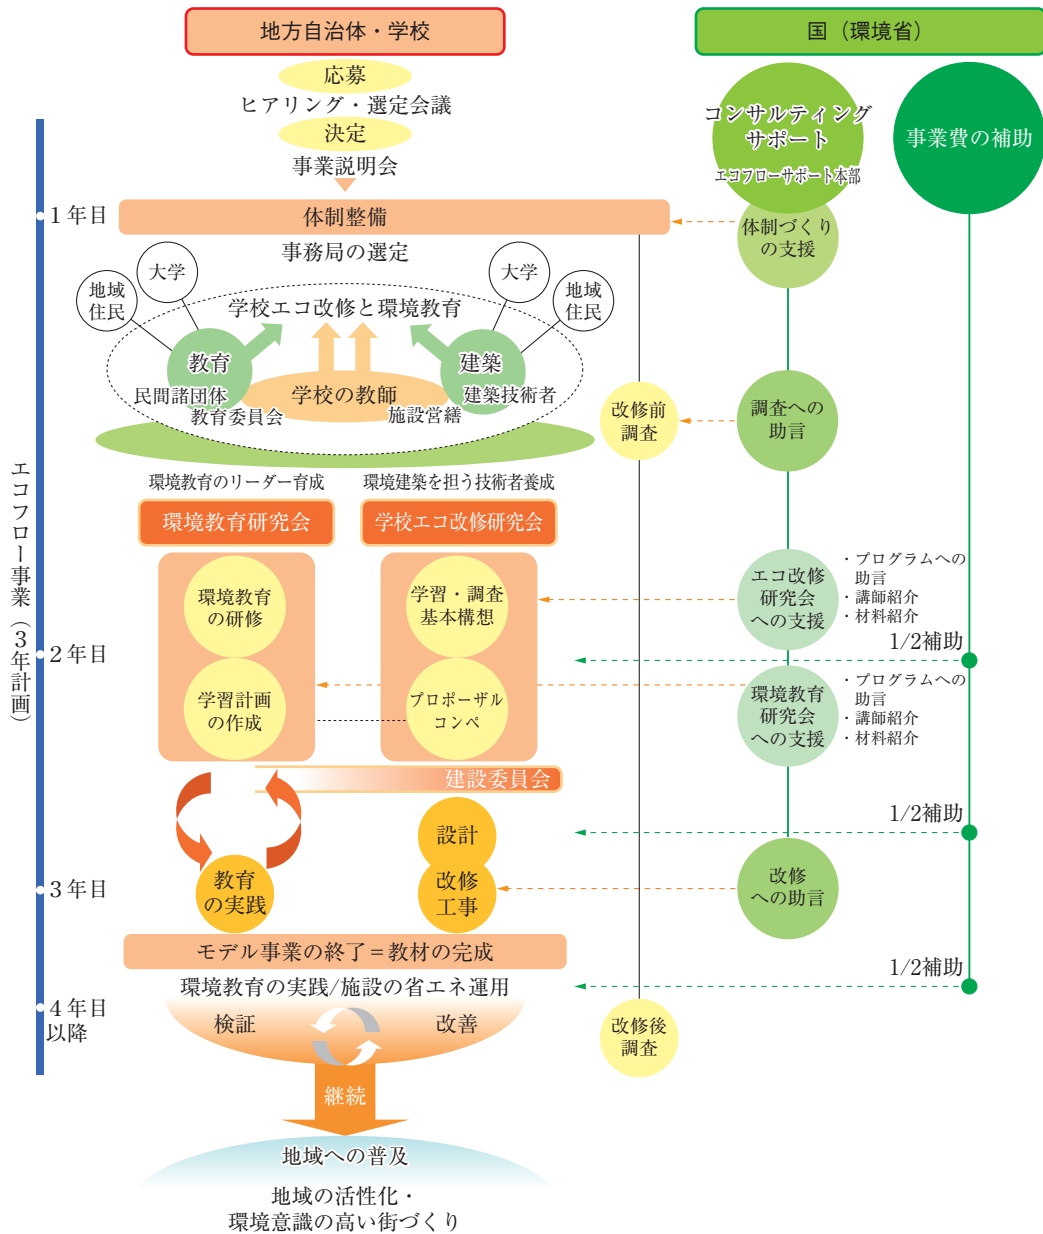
地方自治体・学校

国（環境省）

応募

ヒアリング・選定会議

決定

事業説明会

コンサルティングサポート

エコフローサポート本部

事業費の補助

1年目

体制整備

体制づくりの支援

事務局の選定

大学

大学

地域住民

地域住民

学校エコ改修と環境教育

教育

建築

学校の教師

民間諸団体

建築技術者

教育委員会

施設営繕

改修前調査

調査への助言

エコフロー事業（3年計画）

環境教育のリーダー育成

環境建築を担う技術者養成

環境教育研究会

学校エコ改修研究会

環境教育の研修

学習・調査基本構想

エコ改修研究会への支援

・プログラムへの助言
・講師紹介
・材料紹介

1/2補助

2年目

学習計画の作成

プロポーザルコンペ

環境教育研究会への支援

・プログラムへの助言
・講師紹介
・材料紹介

建設委員会

1/2補助

設計

3年目

教育の実践

改修工事

改修への助言

モデル事業の終了＝教材の完成

1/2補助

環境教育の実践/施設の省エネ運用

4年目以降

検証

改善

改修後調査

継続

地域への普及

地域の活性化・環境意識の高い街づくり